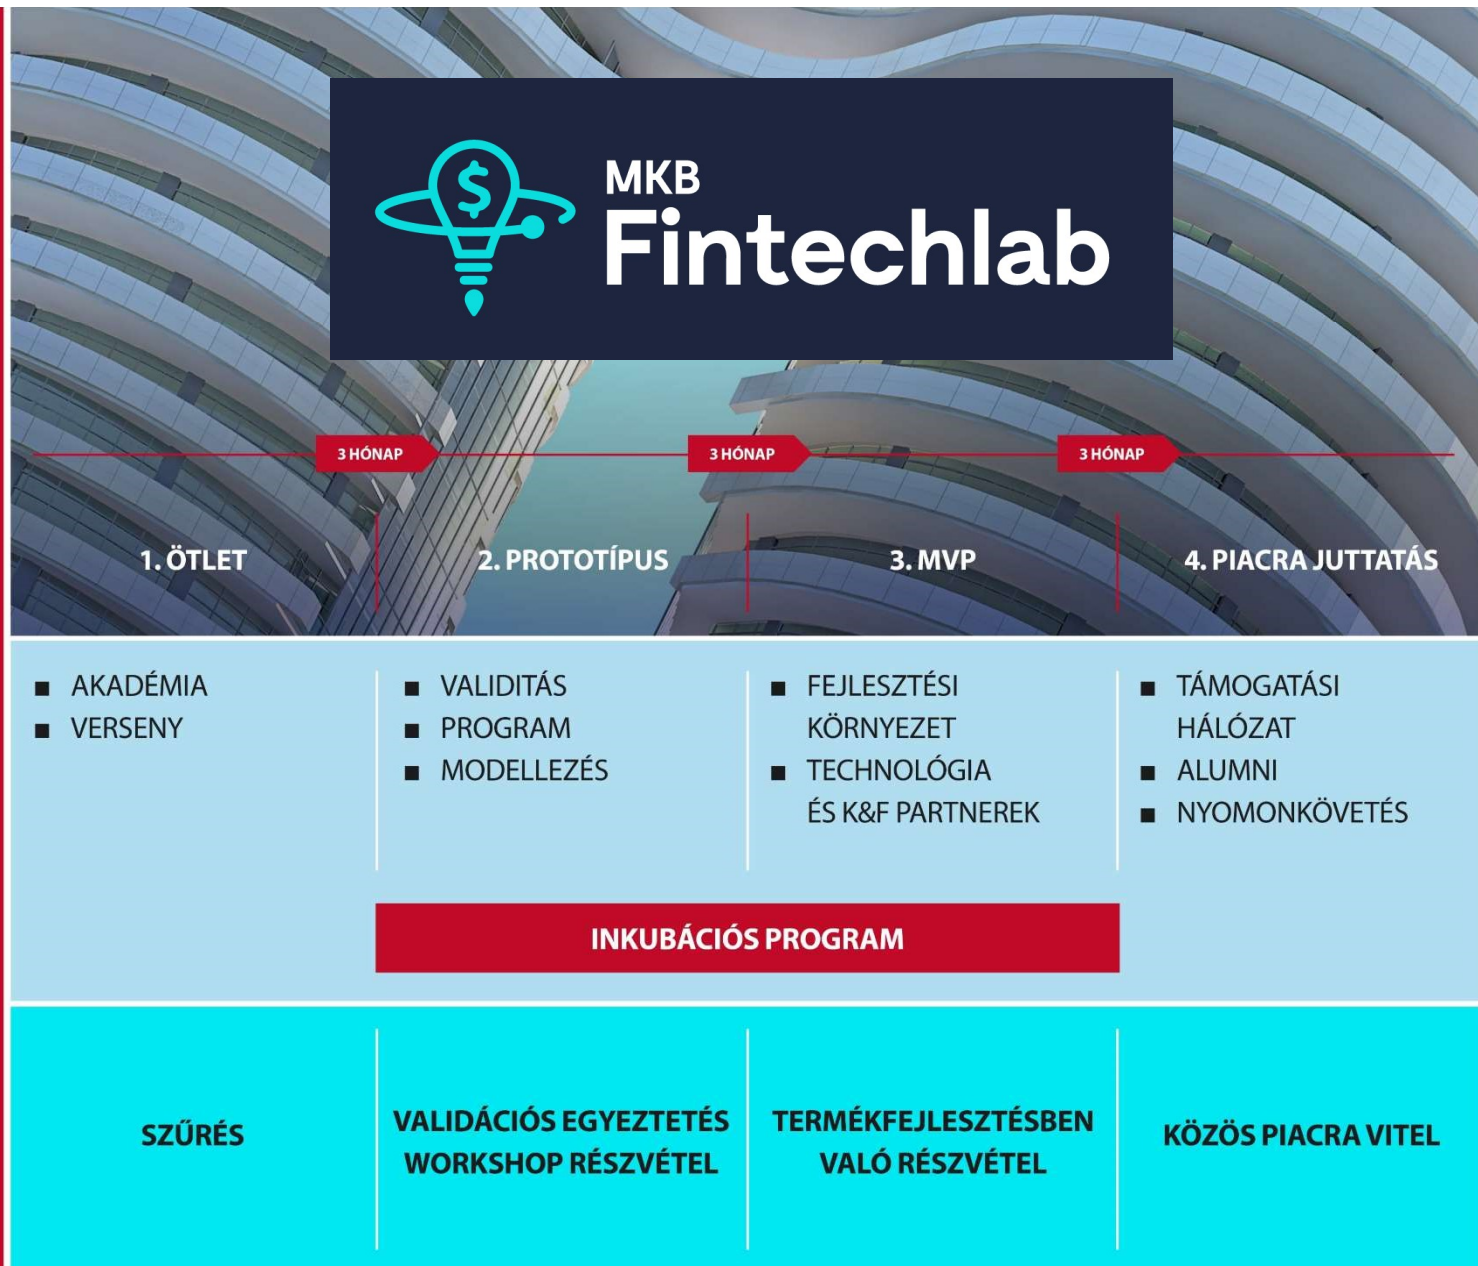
MKB Fintechlab

3 HÓNAP
3 HÓNAP
3 HÓNAP

1. ÖTLET
2. PROTOTÍPUS
3. MVP
4. PIACRA JUTTATÁS

■ AKADÉMIA
■ VERSENY

■ VALIDITÁS
■ PROGRAM
■ MODELLEZÉS

■ FEJLESZTÉSI KÖRNYEZET
■ TECHNOLÓGIA ÉS K&F PARTNEREK

■ TÁMOGATÁSI HÁLÓZAT
■ ALUMNI
■ NYOMONKÖVETÉS

INKUBÁCIÓS PROGRAM

SZŰRÉS

VALIDÁCIÓS EGYEZTETÉS WORKSHOP RÉSZVÉTEL

TERMÉKFEJLESZTÉSBEN VALÓ RÉSZVÉTEL

KÖZÖS PIACRA VITEL